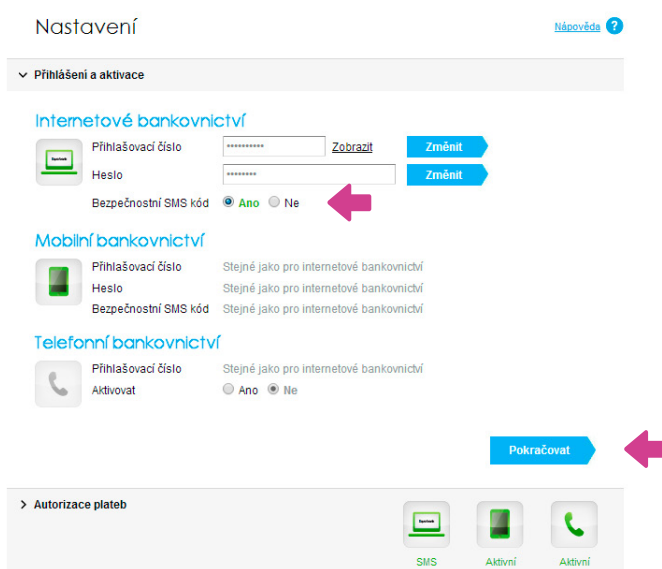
Nastavení

Nápověda ?

Přihlášení a aktivace

Internetové bankovnictví

Přihlašovací číslo •••••••••• Zobrazit Změnit

Heslo •••••••• Změnit

Bezpečnostní SMS kód Ano Ne

Mobilní bankovnictví

Přihlašovací číslo Stejné jako pro internetové bankovnictví

Heslo Stejné jako pro internetové bankovnictví

Bezpečnostní SMS kód Stejné jako pro internetové bankovnictví

Telefonní bankovnictví

Přihlašovací číslo Stejné jako pro internetové bankovnictví

Aktivovat Ano Ne

Pokračovat

Autorizace plateb

SMS Aktivní Aktivní